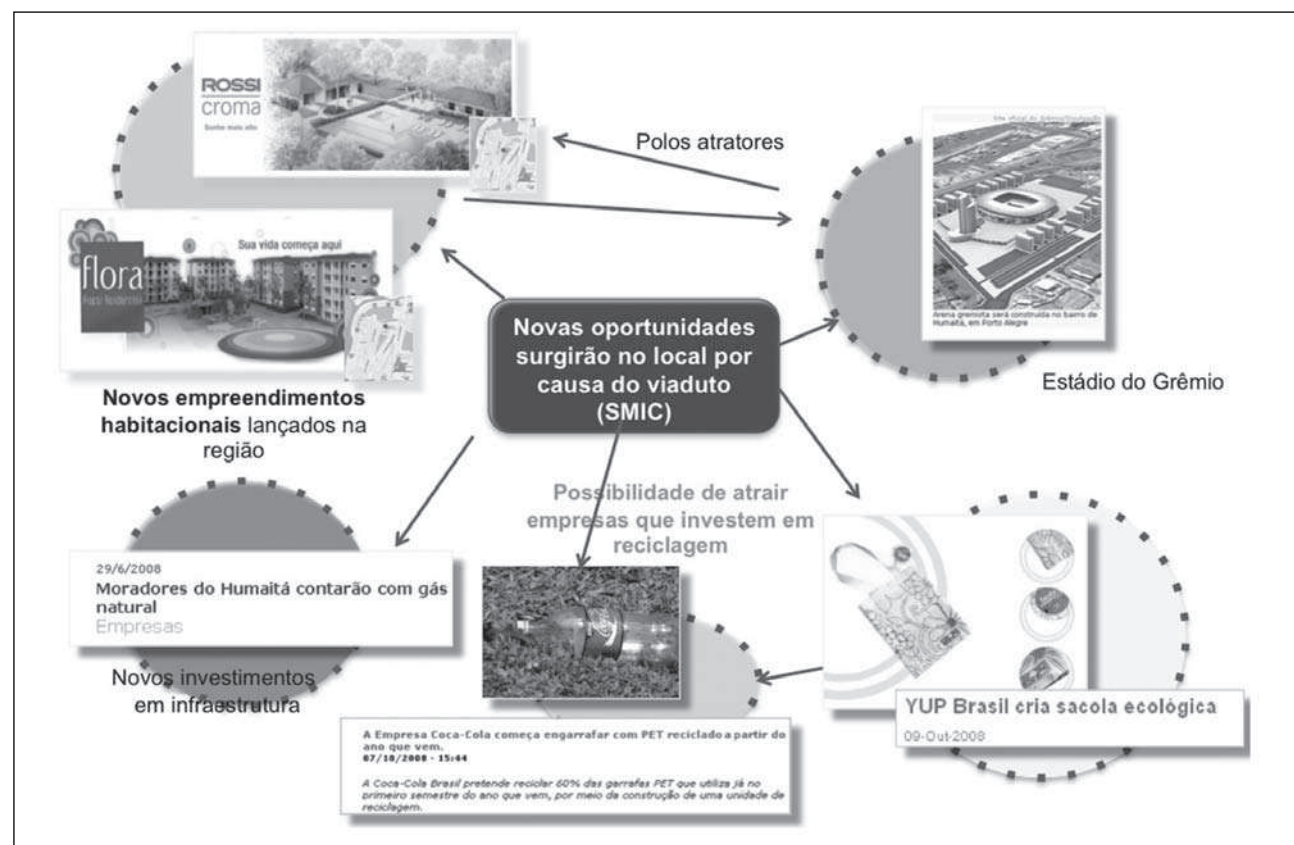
ROSSI
croma
Sonhe mais alto

Polos atratores

flora
Sua vida começa aqui

Arena gremista será construída no bairro do Humaitá, em Porto Alegre

Novas oportunidades surgirão no local por causa do viaduto (SMIC)

Estádio do Grêmio

**Novos empreendimentos habitacionais** lançados na região

Possibilidade de atrair empresas que investem em reciclagem

29/6/2008
Moradores do Humaitá contarão com gás natural
Empresas

Novos investimentos em infraestrutura

YUP Brasil cria sacola ecológica
09-Out-2008

A Empresa Coca-Cola começa engarrafar com PET reciclado a partir do ano que vem.
07/10/2008 - 15:44

A Coca-Cola Brasil pretende reciclar 60% das garrafas PET que utiliza já no primeiro semestre do ano que vem, por meio da construção de uma unidade de reciclagem.